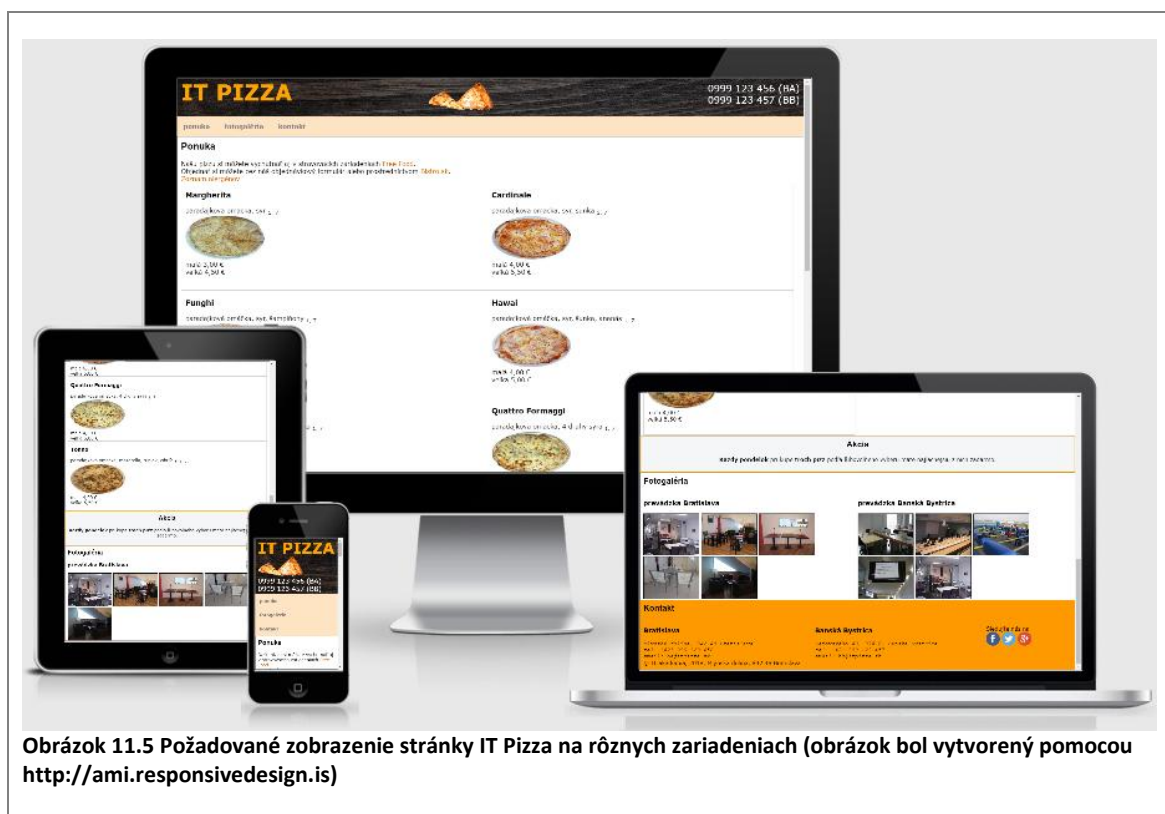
IT PIZZA

0999 123 456 (BA)
0999 123 457 (BB)

ponuka fotogaléria kontakt

Ponuka

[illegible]

Margherita

paradajková omáčka, syr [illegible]

malá 3,00 €
veľká 4,50 €

Cardinale

paradajková omáčka, syr, šunka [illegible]

malá 4,00 €
veľká 5,50 €

Funghi

paradajková omáčka, syr, šampiňóny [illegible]

Hawai

paradajková omáčka, syr, šunka, ananás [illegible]

malá 4,00 €
veľká 5,00 €

Quattro Formaggi

paradajková omáčka, 4 druhy syra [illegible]

Quattro Formaggi

Tonno

Akcia

Fotogaléria

prevádzka Bratislava

IT PIZZA

0999 123 456 (BA)
0999 123 457 (BB)

ponuka
fotogaléria
kontakt

Ponuka

Akcia

každý pondelok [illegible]

Fotogaléria

prevádzka Bratislava

prevádzka Banská Bystrica

Kontakt

Bratislava

Banská Bystrica

Sledujte nás na

Obrázok 11.5 Požadované zobrazenie stránky IT Pizza na rôznych zariadeniach (obrázok bol vytvorený pomocou http://ami.responsivedesign.is)